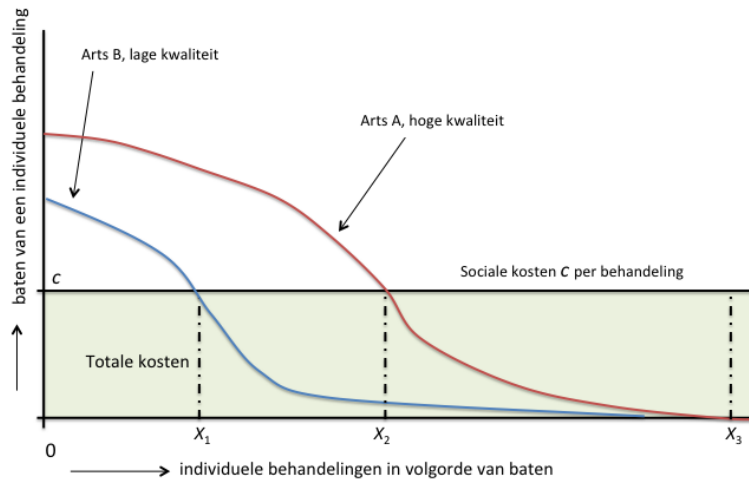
baten van een individuele behandeling

Arts B, lage kwaliteit

Arts A, hoge kwaliteit

$c$

Sociale kosten $c$ per behandeling

Totale kosten

0

$X_1$

$X_2$

$X_3$

individuele behandelingen in volgorde van baten